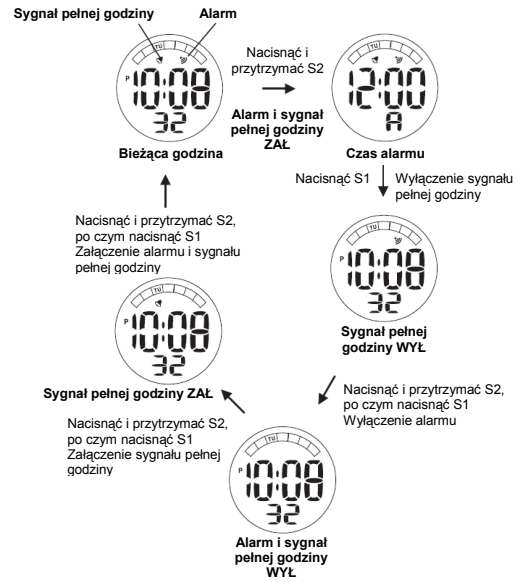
Sygnał pełnej godziny

Alarm

TU

P 10:08

32

Bieżąca godzina

Nacisnąć i przytrzymać S2

Alarm i sygnał pełnej godziny ZAŁ

TU

12:00

A

Czas alarmu

Nacisnąć S1

Wyłączenie sygnału pełnej godziny

TU

P 10:08

32

Sygnał pełnej godziny WYŁ

Nacisnąć i przytrzymać S2, po czym nacisnąć S1 Wyłączenie alarmu

P 10:08

32

Alarm i sygnał pełnej godziny WYŁ

Nacisnąć i przytrzymać S2, po czym nacisnąć S1 Załączenie sygnału pełnej godziny

Sygnał pełnej godziny ZAŁ

P 10:08

32

Nacisnąć i przytrzymać S2, po czym nacisnąć S1 Załączenie alarmu i sygnału pełnej godziny